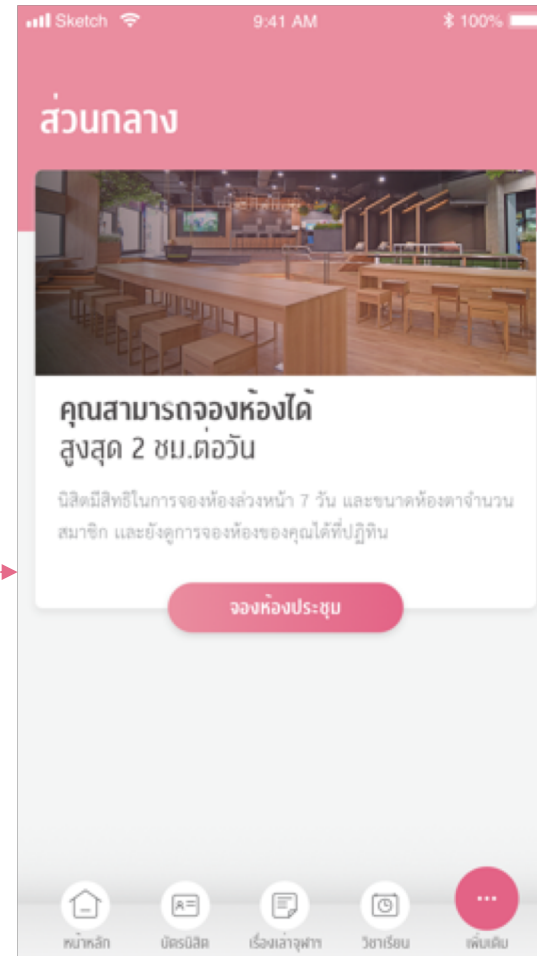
Sketch 9:41 AM 100%

ส่วนกลาง

คุณสามารถจองห้องได้
สูงสุด 2 ชม.ต่อวัน

นิสิตมีสิทธิในการจองห้องล่วงหน้า 7 วัน และขนาดห้องตามจำนวนสมาชิก และยังดูการจองห้องของคุณได้ที่ปฏิทิน

จองห้องประชุม

หน้าหลัก
บัตรนิสิต
เรื่องเล่าจุฬาฯ
วิชาเรียน
เพิ่มเติม